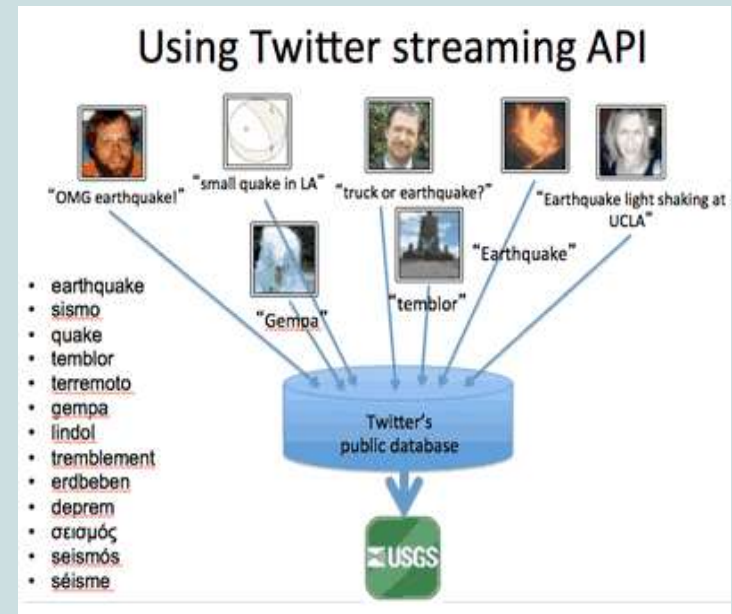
Using Twitter streaming API

"OMG earthquake!"

"small quake in LA"

"truck or earthquake?"

"Earthquake light shaking at UCLA"

"Earthquake"

"Gempa"

"temblor"

- earthquake
- sismo
- quake
- temblor
- terremoto
- gempa
- lindol
- tremblement
- erdbeben
- deprem
- σεισμός
- seismós
- séisme

Twitter's public database

USGS